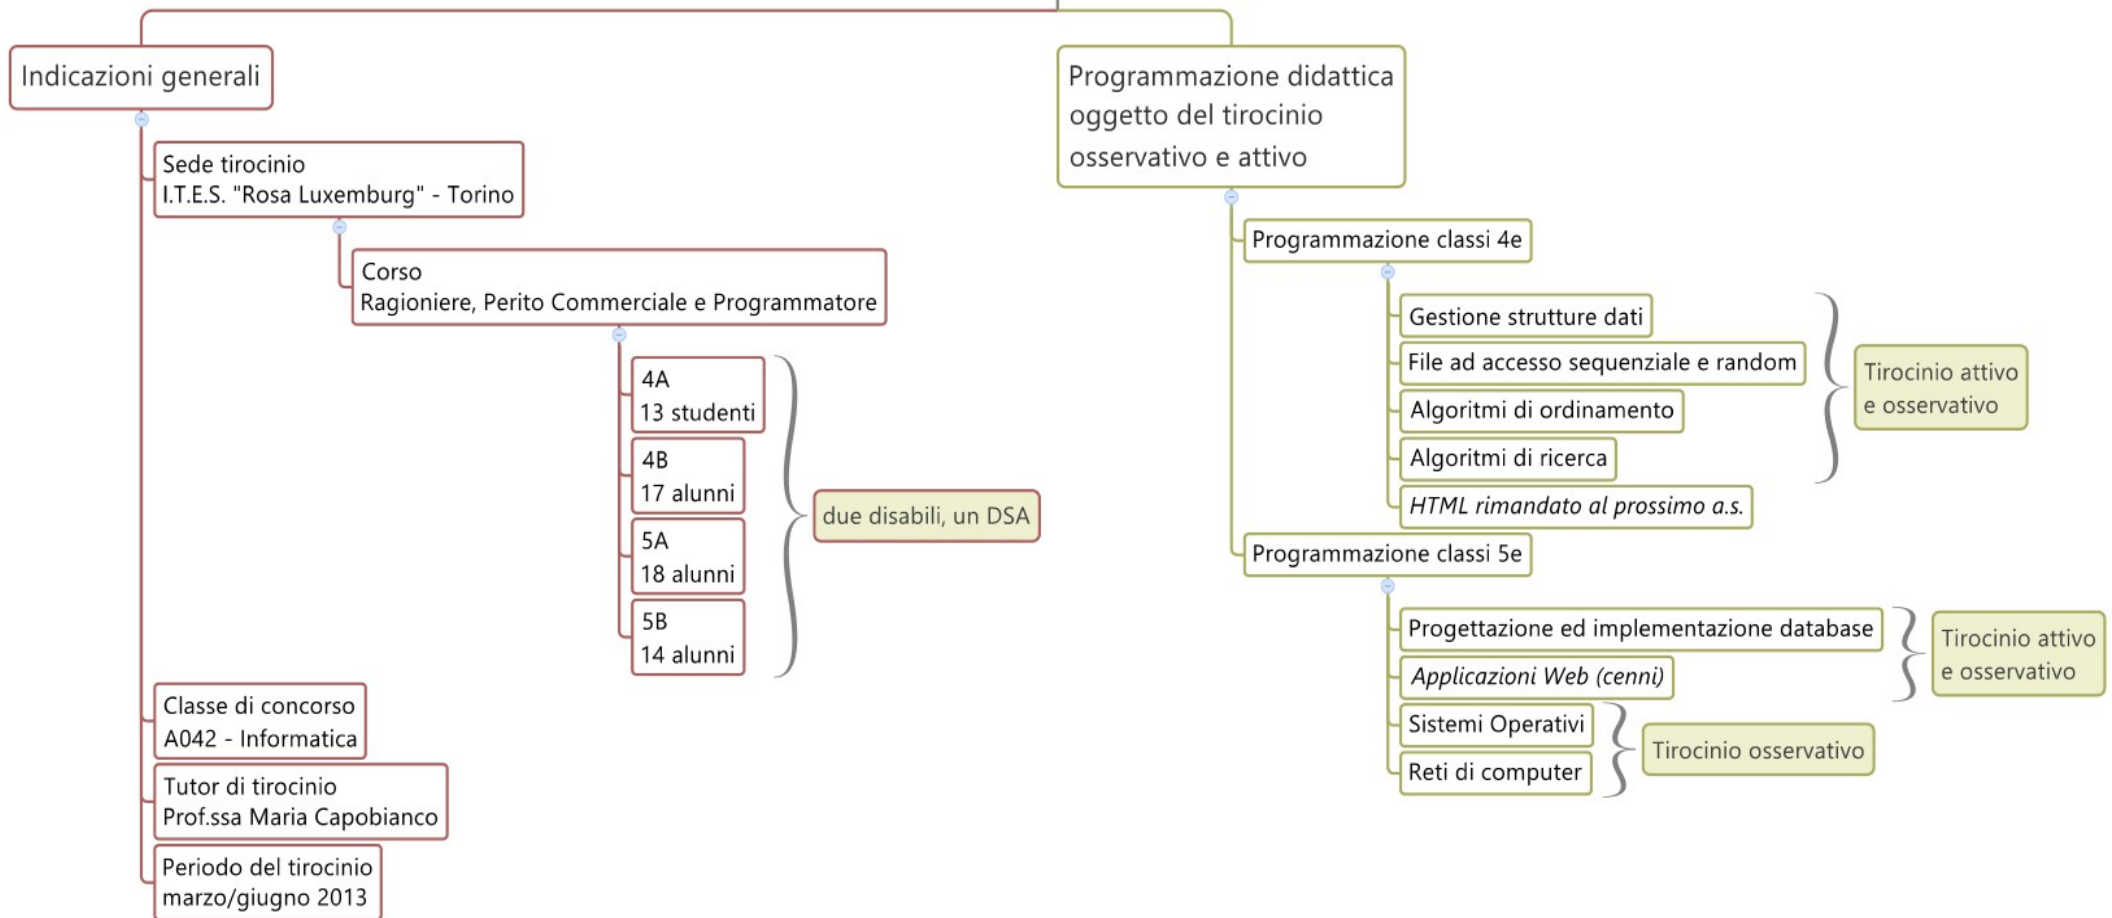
Indicazioni generali

Sede tirocinio
I.T.E.S. "Rosa Luxemburg" - Torino

Corso
Ragioniere, Perito Commerciale e Programmatore

4A
13 studenti

4B
17 alunni

5A
18 alunni

5B
14 alunni

due disabili, un DSA

Classe di concorso
A042 - Informatica

Tutor di tirocinio
Prof.ssa Maria Capobianco

Periodo del tirocinio
marzo/giugno 2013

Programmazione didattica oggetto del tirocinio osservativo e attivo

Programmazione classi 4e

Gestione strutture dati

File ad accesso sequenziale e random

Algoritmi di ordinamento

Algoritmi di ricerca

*HTML rimandato al prossimo a.s.*

Tirocinio attivo e osservativo

Programmazione classi 5e

Progettazione ed implementazione database

*Applicazioni Web (cenni)*

Tirocinio attivo e osservativo

Sistemi Operativi

Reti di computer

Tirocinio osservativo